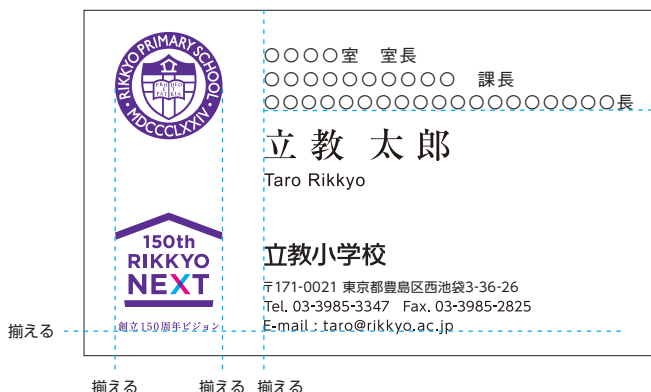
RIKKYO PRIMARY SCHOOL
PRO DEO ET PATRIA
MDCCCLXXIV

○○○○室　室長
○○○○○○○○○○　課長
○○○○○○○○○○○○○○○○○○○○○長

立 教　太 郎
Taro Rikkyo

150th
RIKKYO
NEXT
創立150周年ビジョン

立教小学校
〒171-0021 東京都豊島区西池袋3-36-26
Tel. 03-3985-3347　Fax. 03-3985-2825
E-mail : taro@rikkyo.ac.jp

揃える
揃える　揃える　揃える